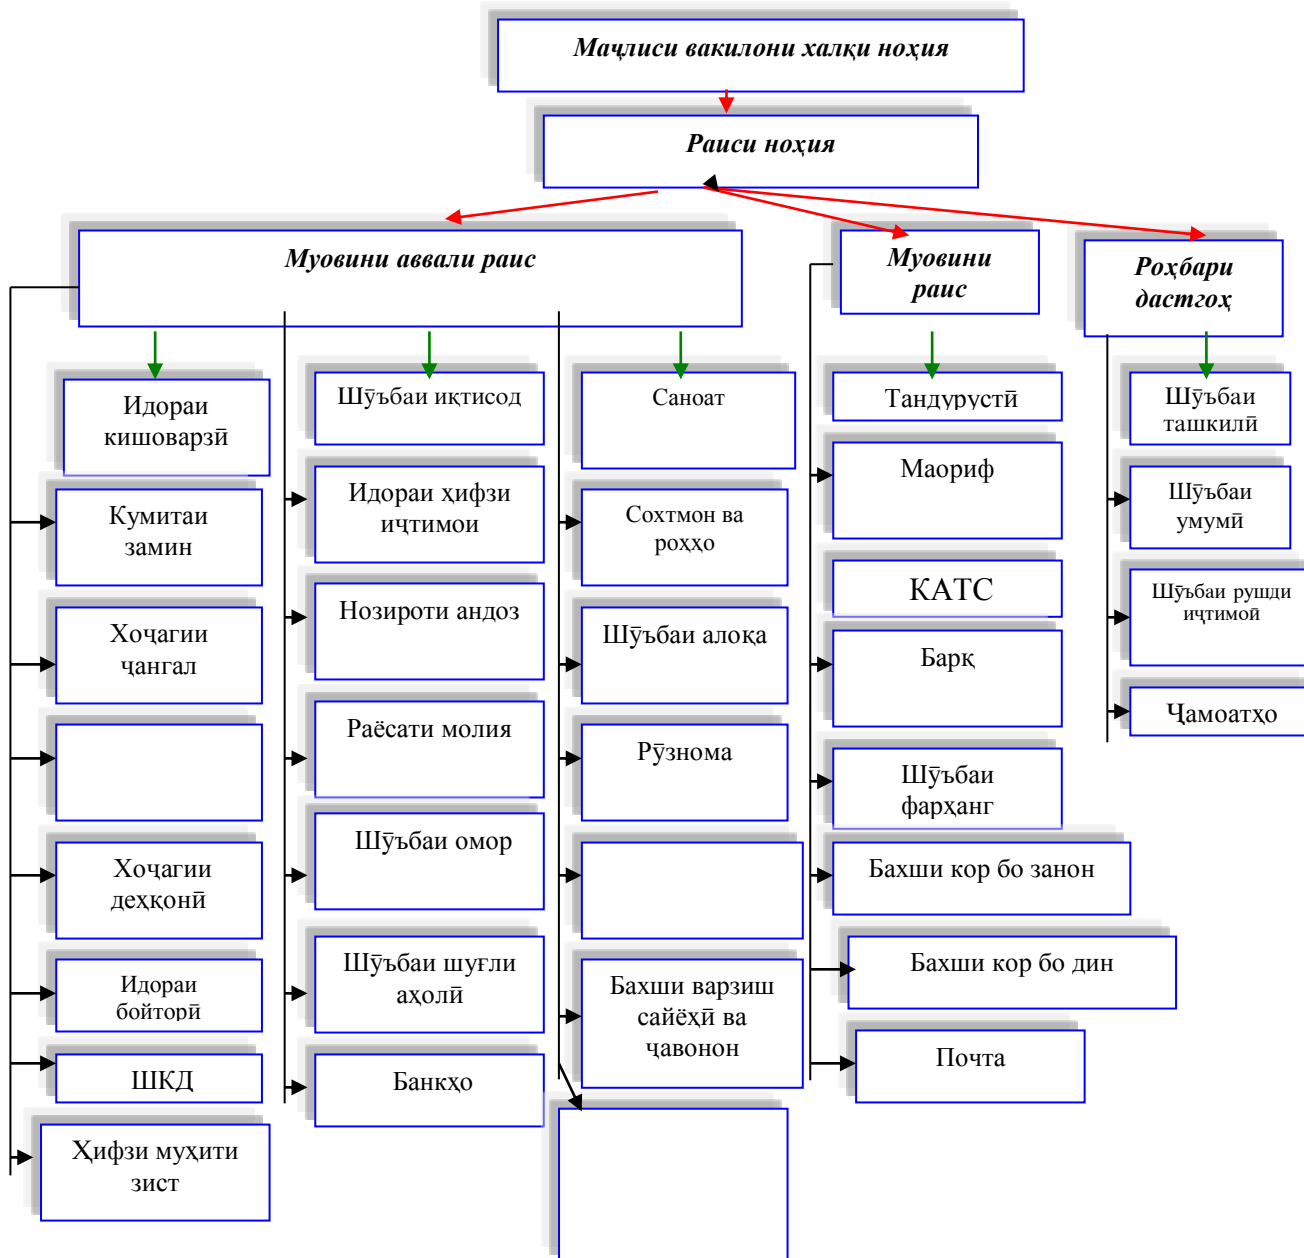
Маҷлиси вакилони халқи ноҳия

Раиси ноҳия

Муовини аввали раис

Муовини раис

Роҳбари дастгоҳ

Идораи кишоварзӣ

Кумитаи замин

Хоҷагии ҷангал

Хоҷагии деҳқонӣ

Идораи бойторӣ

ШКД

Ҳифзи муҳити зист

Шӯъбаи иқтисод

Идораи ҳифзи иҷтимои

Нозироти андоз

Раёсати молия

Шӯъбаи омор

Шӯъбаи шуғли аҳолӣ

Бонкҳо

Саноат

Сохтмон ва роҳҳо

Шӯъбаи алоқа

Рӯзнома

Бахши варзиш сайёҳӣ ва ҷавонон

Тандурустӣ

Маориф

КАТС

Барқ

Шӯъбаи фарҳанг

Бахши кор бо занон

Бахши кор бо дин

Почта

Шӯъбаи ташкилӣ

Шӯъбаи умумӣ

Шӯъбаи рушди иҷтимоӣ

Ҷамоатҳо